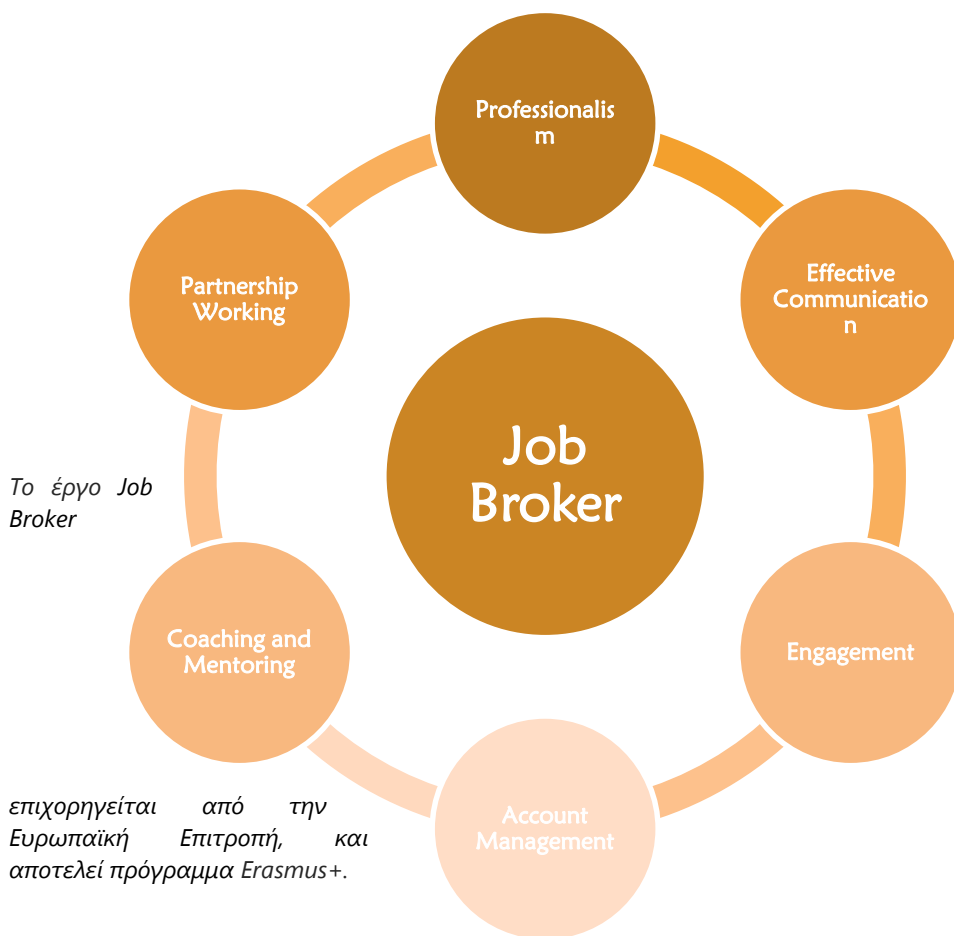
Professionalis m

Effective Communicatio n

Engagement

Account Management

Coaching and Mentoring

Partnership Working

Job Broker

Το έργο Job Broker

επιχορηγείται από την Ευρωπαϊκή Επιτροπή, και αποτελεί πρόγραμμα Erasmus+.